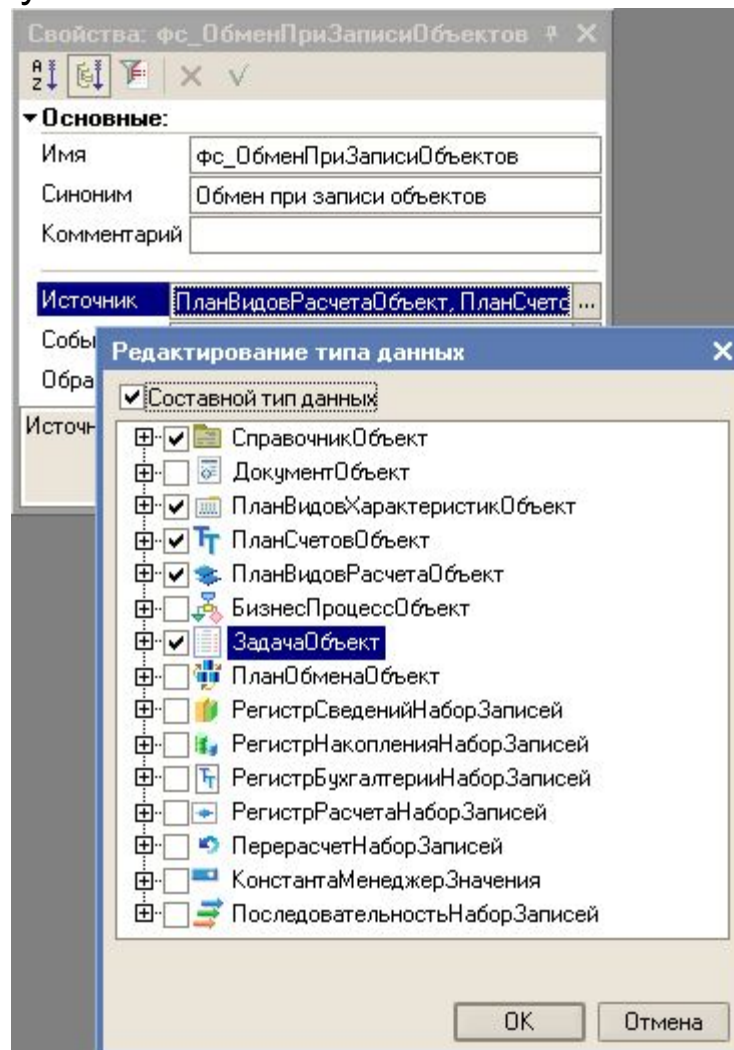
Свойства: фс_ОбменПриЗаписиОбъектов

▾Основные:

Имя фс_ОбменПриЗаписиОбъектов

Синоним Обмен при записи объектов

Комментарий

Источник ПланВидовРасчетаОбъект, ПланСчето ...

Собы

Обра

Источн

Редактирование типа данных

Составной тип данных

СправочникОбъект
ДокументОбъект
ПланВидовХарактеристикОбъект
ПланСчетовОбъект
ПланВидовРасчетаОбъект
БизнесПроцессОбъект
ЗадачаОбъект
ПланОбменаОбъект
РегистрСведенийНаборЗаписей
РегистрНакопленияНаборЗаписей
РегистрБухгалтерииНаборЗаписей
РегистрРасчетаНаборЗаписей
ПерерасчетНаборЗаписей
КонстантаМенеджерЗначения
ПоследовательностьНаборЗаписей

OK Отмена